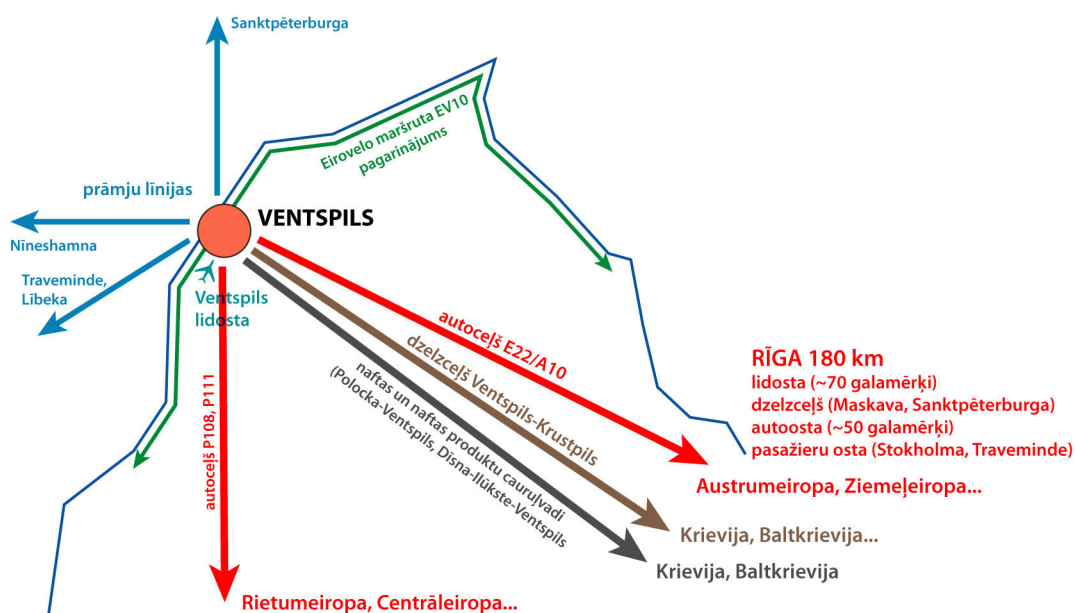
Sanktpēterburga

Eirovelo maršruta EV10 pagarinājums

prāmju līnijas

VENTSPILS

Nīneshamna

Traveminde, Lībeka

Ventspils lidosta

autoceļš E22/A10

dzelzceļš Ventspils-Krustpils

naftas un naftas produktu cauruļvadi (Polocka-Ventspils, Dīsna-Ilūkste-Ventspils)

autoceļš P108, P111

RĪGA 180 km
lidosta (~70 galamērķi)
dzelzceļš (Maskava, Sanktpēterburga)
autoosta (~50 galamērķi)
pasažieru osta (Stokholma, Traveminde)

Austrumeiropa, Ziemeļeiropa...

Krievija, Baltkrievija...

Krievija, Baltkrievija

Rietumeiropa, Centrāleiropa...